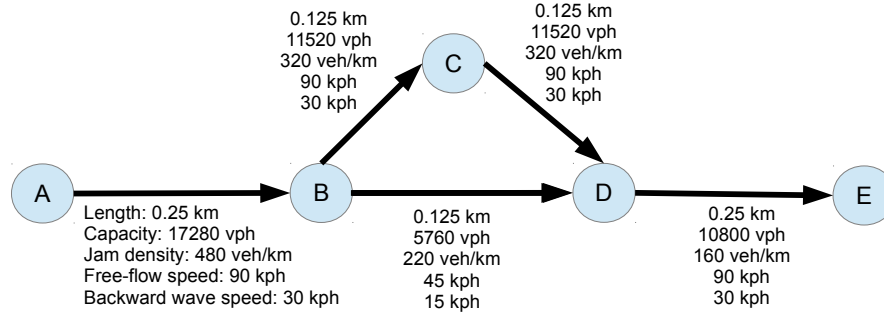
0.125 km
11520 vph
320 veh/km
90 kph
30 kph

C

0.125 km
11520 vph
320 veh/km
90 kph
30 kph

A

B

D

E

Length: 0.25 km
Capacity: 17280 vph
Jam density: 480 veh/km
Free-flow speed: 90 kph
Backward wave speed: 30 kph

0.125 km
5760 vph
220 veh/km
45 kph
15 kph

0.25 km
10800 vph
160 veh/km
90 kph
30 kph